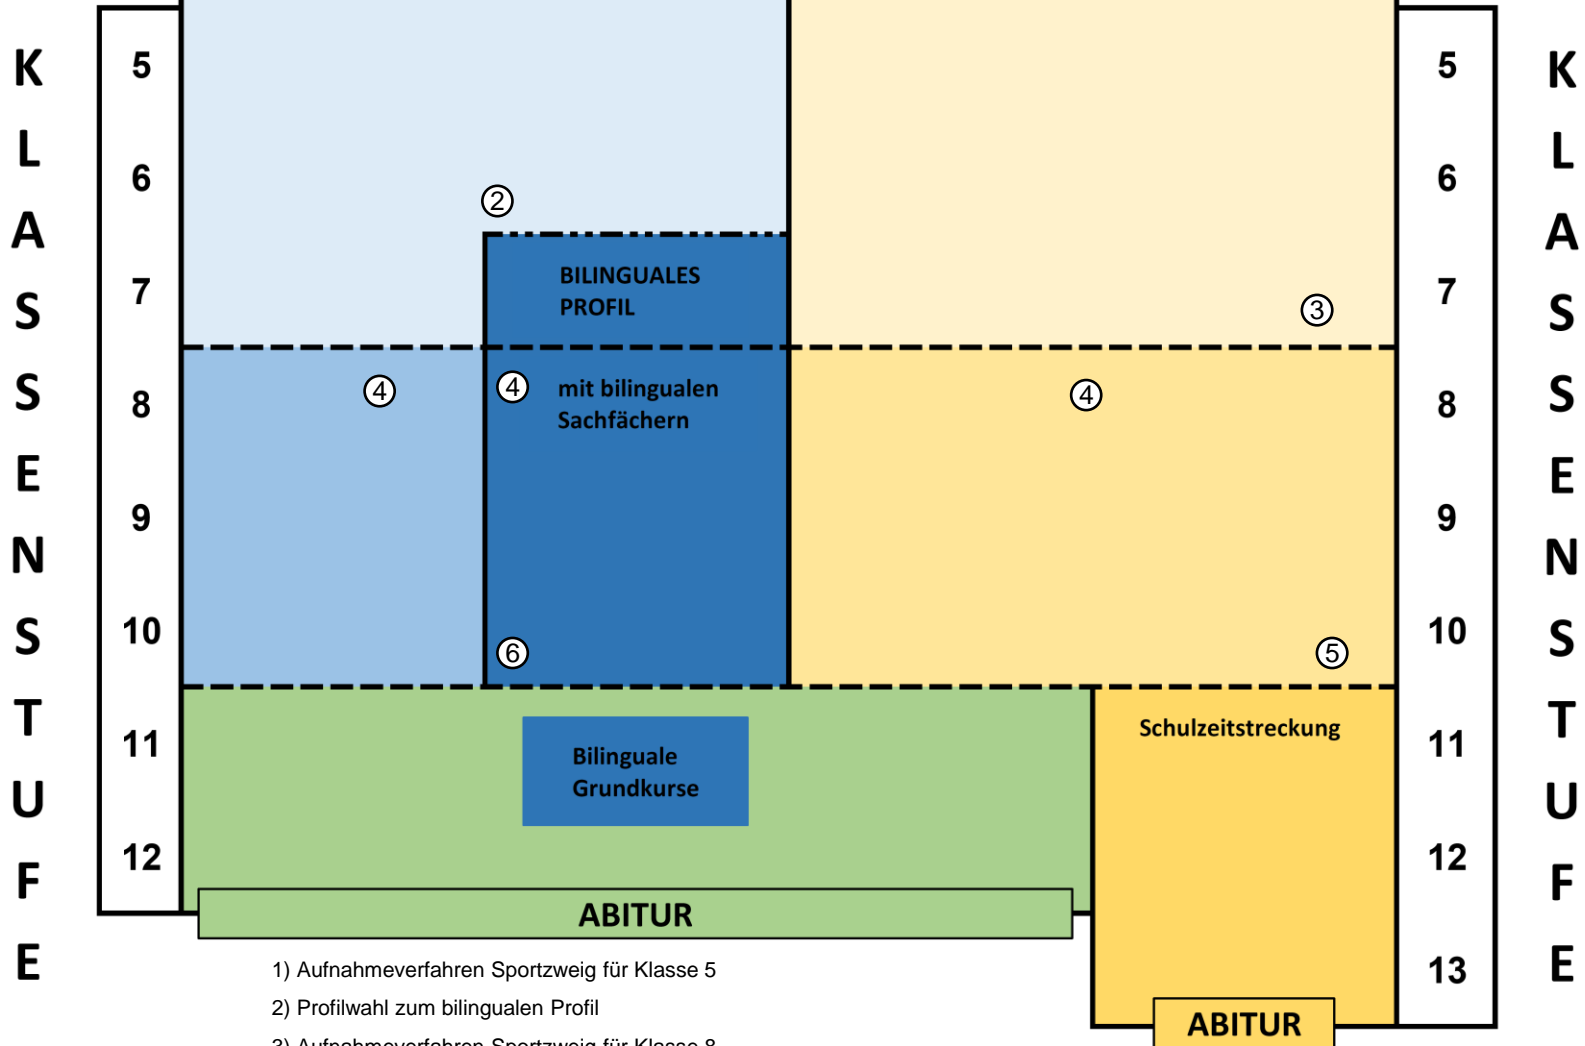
KLASSENSTUFE

5
6
7
8
9
10
11
12

②

BILINGUALES PROFIL

③

④

④ mit bilingualen Sachfächern

④

⑥

⑤

Bilinguale Grundkurse

Schulzeitstreckung

ABITUR

ABITUR

5
6
7
8
9
10
11
12
13

KLASSENSTUFE

1) Aufnahmeverfahren Sportzweig für Klasse 5
2) Profilwahl zum bilingualen Profil
3) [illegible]